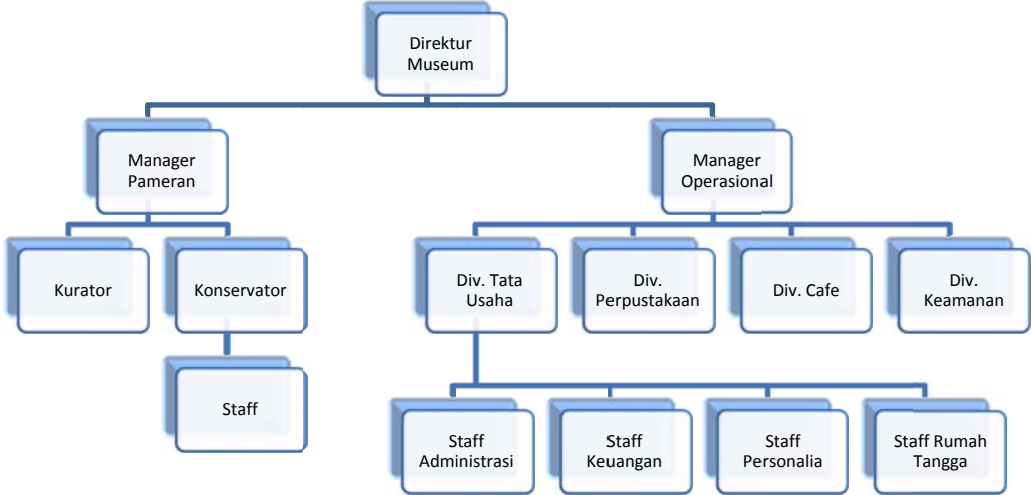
Direktur Museum

Manager Pameran

Manager Operasional

Kurator

Konservator

Staff

Div. Tata Usaha

Div. Perpustakaan

Div. Cafe

Div. Keamanan

Staff Administrasi

Staff Keuangan

Staff Personalia

Staff Rumah Tangga